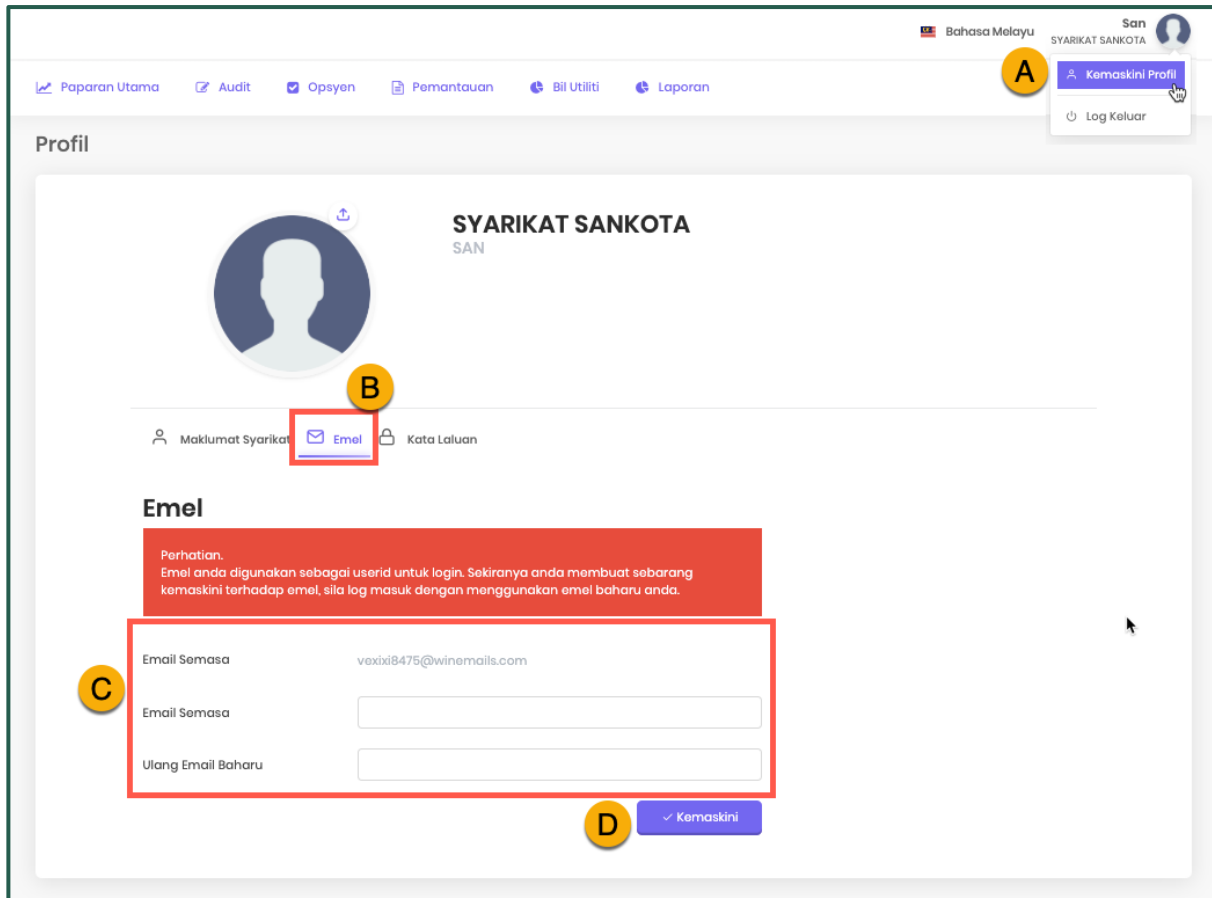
Bahasa Melayu San SYARIKAT SANKOTA

A Kemaskini Profil

Log Keluar

Paparan Utama Audit Opsyen Pemantauan Bil Utiliti Laporan

Profil

SYARIKAT SANKOTA
SAN

B

Maklumat Syarikat Emel Kata Laluan

Emel

Perhatian.
Emel anda digunakan sebagai userid untuk login. Sekiranya anda membuat sebarang kemaskini terhadap emel, sila log masuk dengan menggunakan emel baharu anda.

C

Email Semasa vexixi8475@winemails.com

Email Semasa

Ulang Email Baharu

D Kemaskini